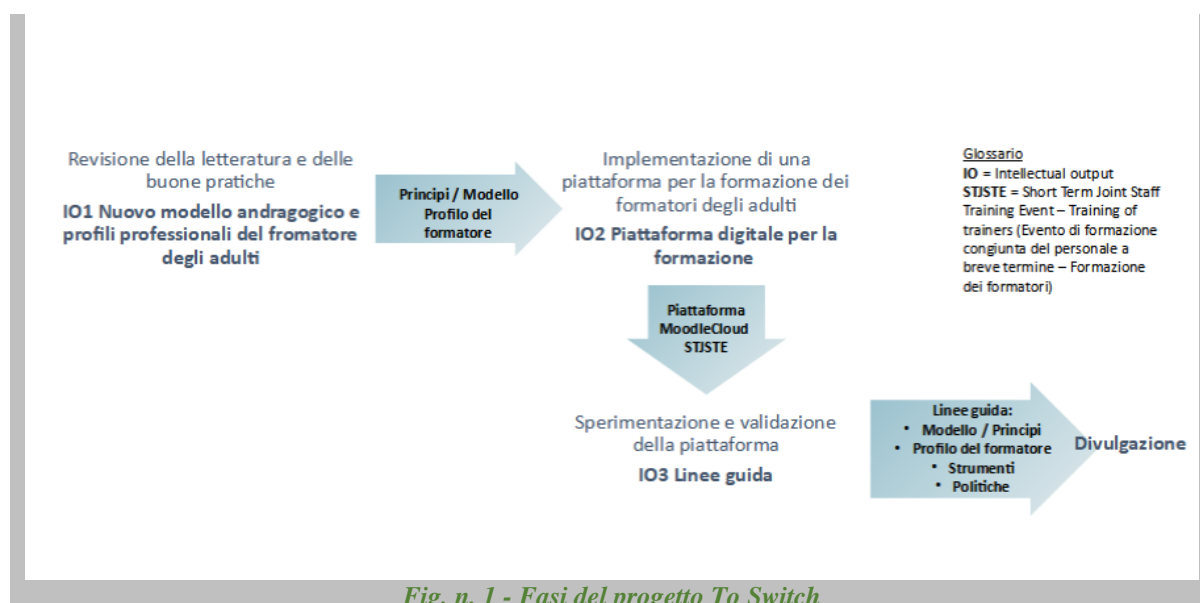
Revisione della letteratura e delle buone pratiche

IO1 Nuovo modello andragogico e profili professionali del fromatore degli adulti

Principi / Modello Profilo del formatore

Implementazione di una piattaforma per la formazione dei formatori degli adulti

IO2 Piattaforma digitale per la formazione

Glossario
IO = Intellectual output
STJSTE = Short Term Joint Staff Training Event – Training of trainers (Evento di formazione congiunta del personale a breve termine – Formazione dei formatori)

Piattaforma MoodleCloud STJSTE

Sperimentazione e validazione della piattaforma

IO3 Linee guida

Linee guida:
• Modello / Principi
• Profilo del formatore
• Strumenti
• Politiche

Divulgazione

Fig. n. 1 - Fasi del progetto To Switch